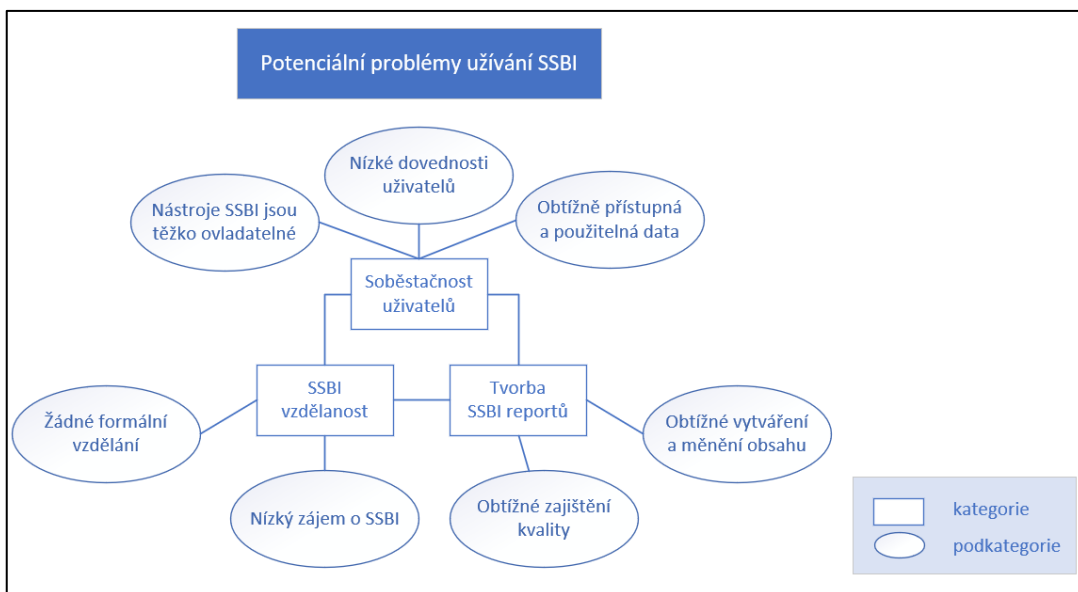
Potenciální problémy užívání SSBI

Nízké dovednosti uživatelů

Nástroje SSBI jsou těžko ovladatelné

Obtížně přístupná a použitelná data

Soběstačnost uživatelů

SSBI vzdělanost

Tvorba SSBI reportů

Žádné formální vzdělání

Obtížné vytváření a měnění obsahu

Nízký zájem o SSBI

Obtížné zajištění kvality

kategorie

podkategorie